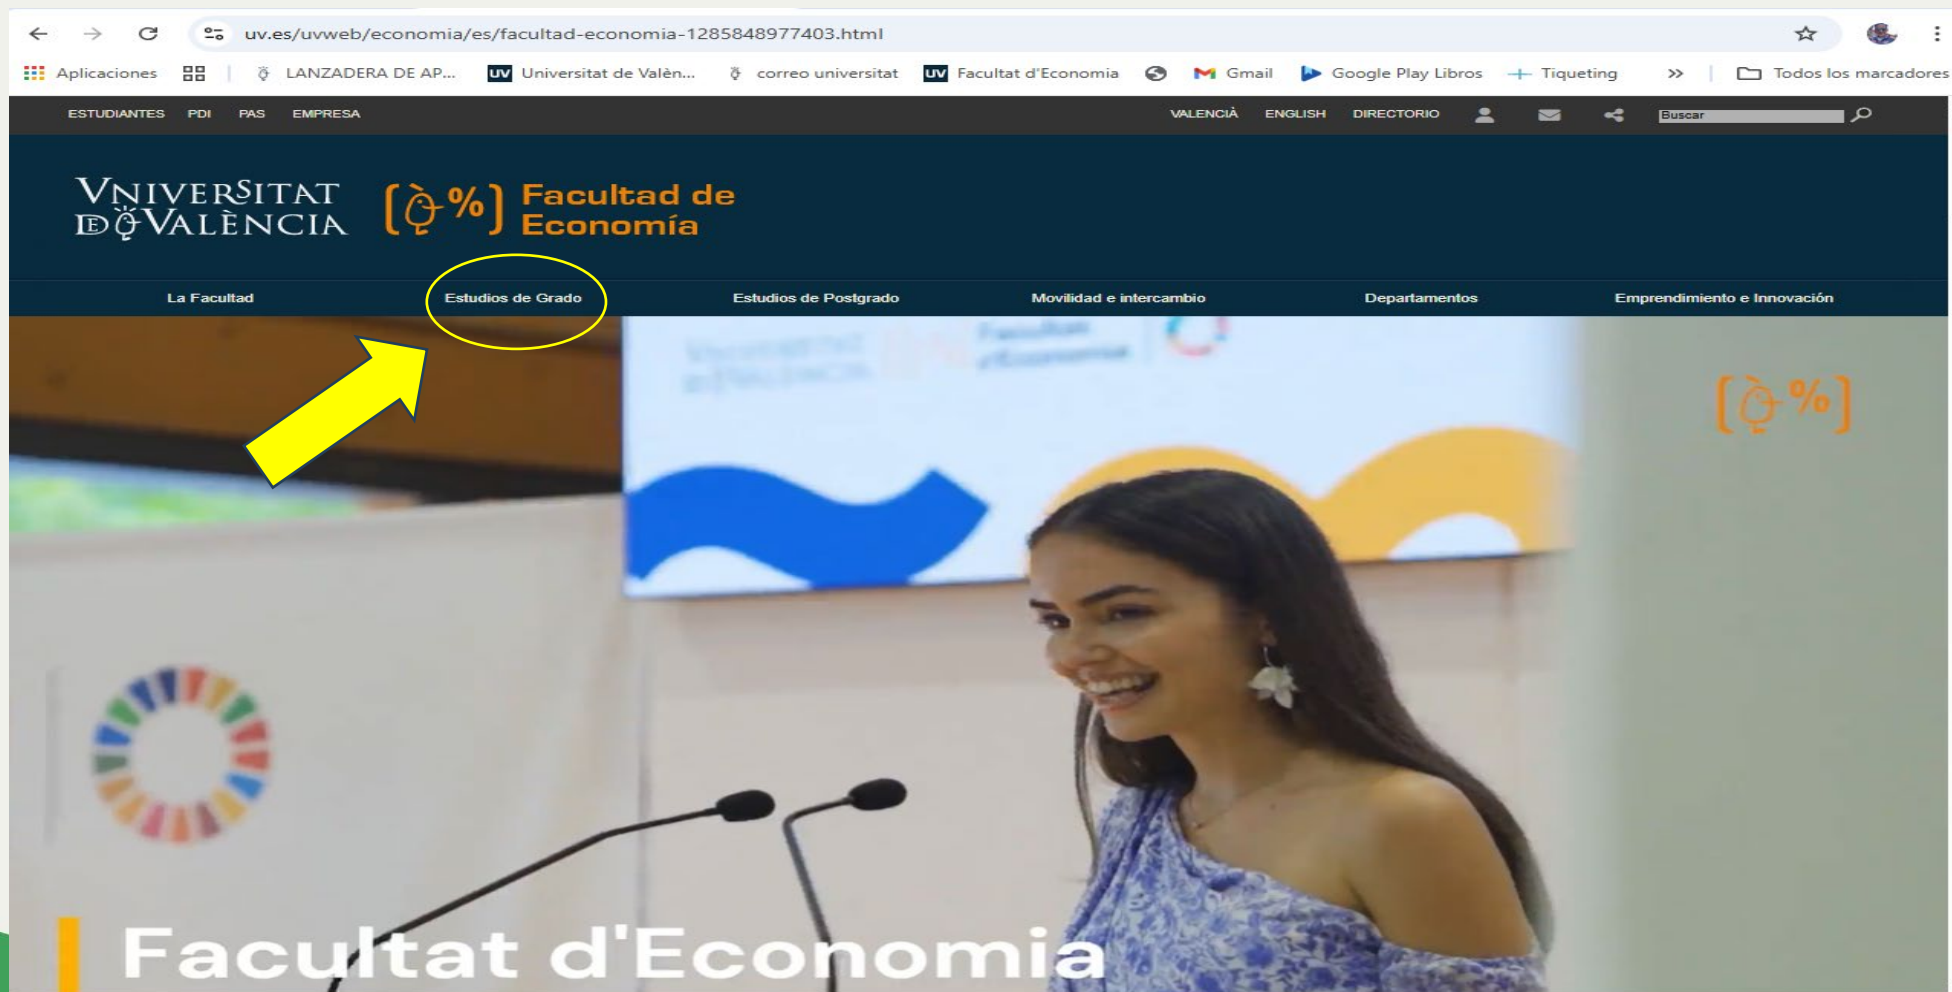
uv.es/uvweb/economia/es/facultad-economia-1285848977403.html

Aplicaciones | LANZADERA DE AP... | Universitat de Valèn... | correo universitat | Facultat d'Economia | Gmail | Google Play Libros | Tiqueting | » | Todos los marcadores

ESTUDIANTES PDI PAS EMPRESA

VALENCIÀ ENGLISH DIRECTORIO

Buscar

VNIVERSITAT DE VALÈNCIA

[%] Facultad de Economía

La Facultad | Estudios de Grado | Estudios de Postgrado | Movilidad e intercambio | Departamentos | Emprendimiento e Innovación

[%]

Facultat d'Economia